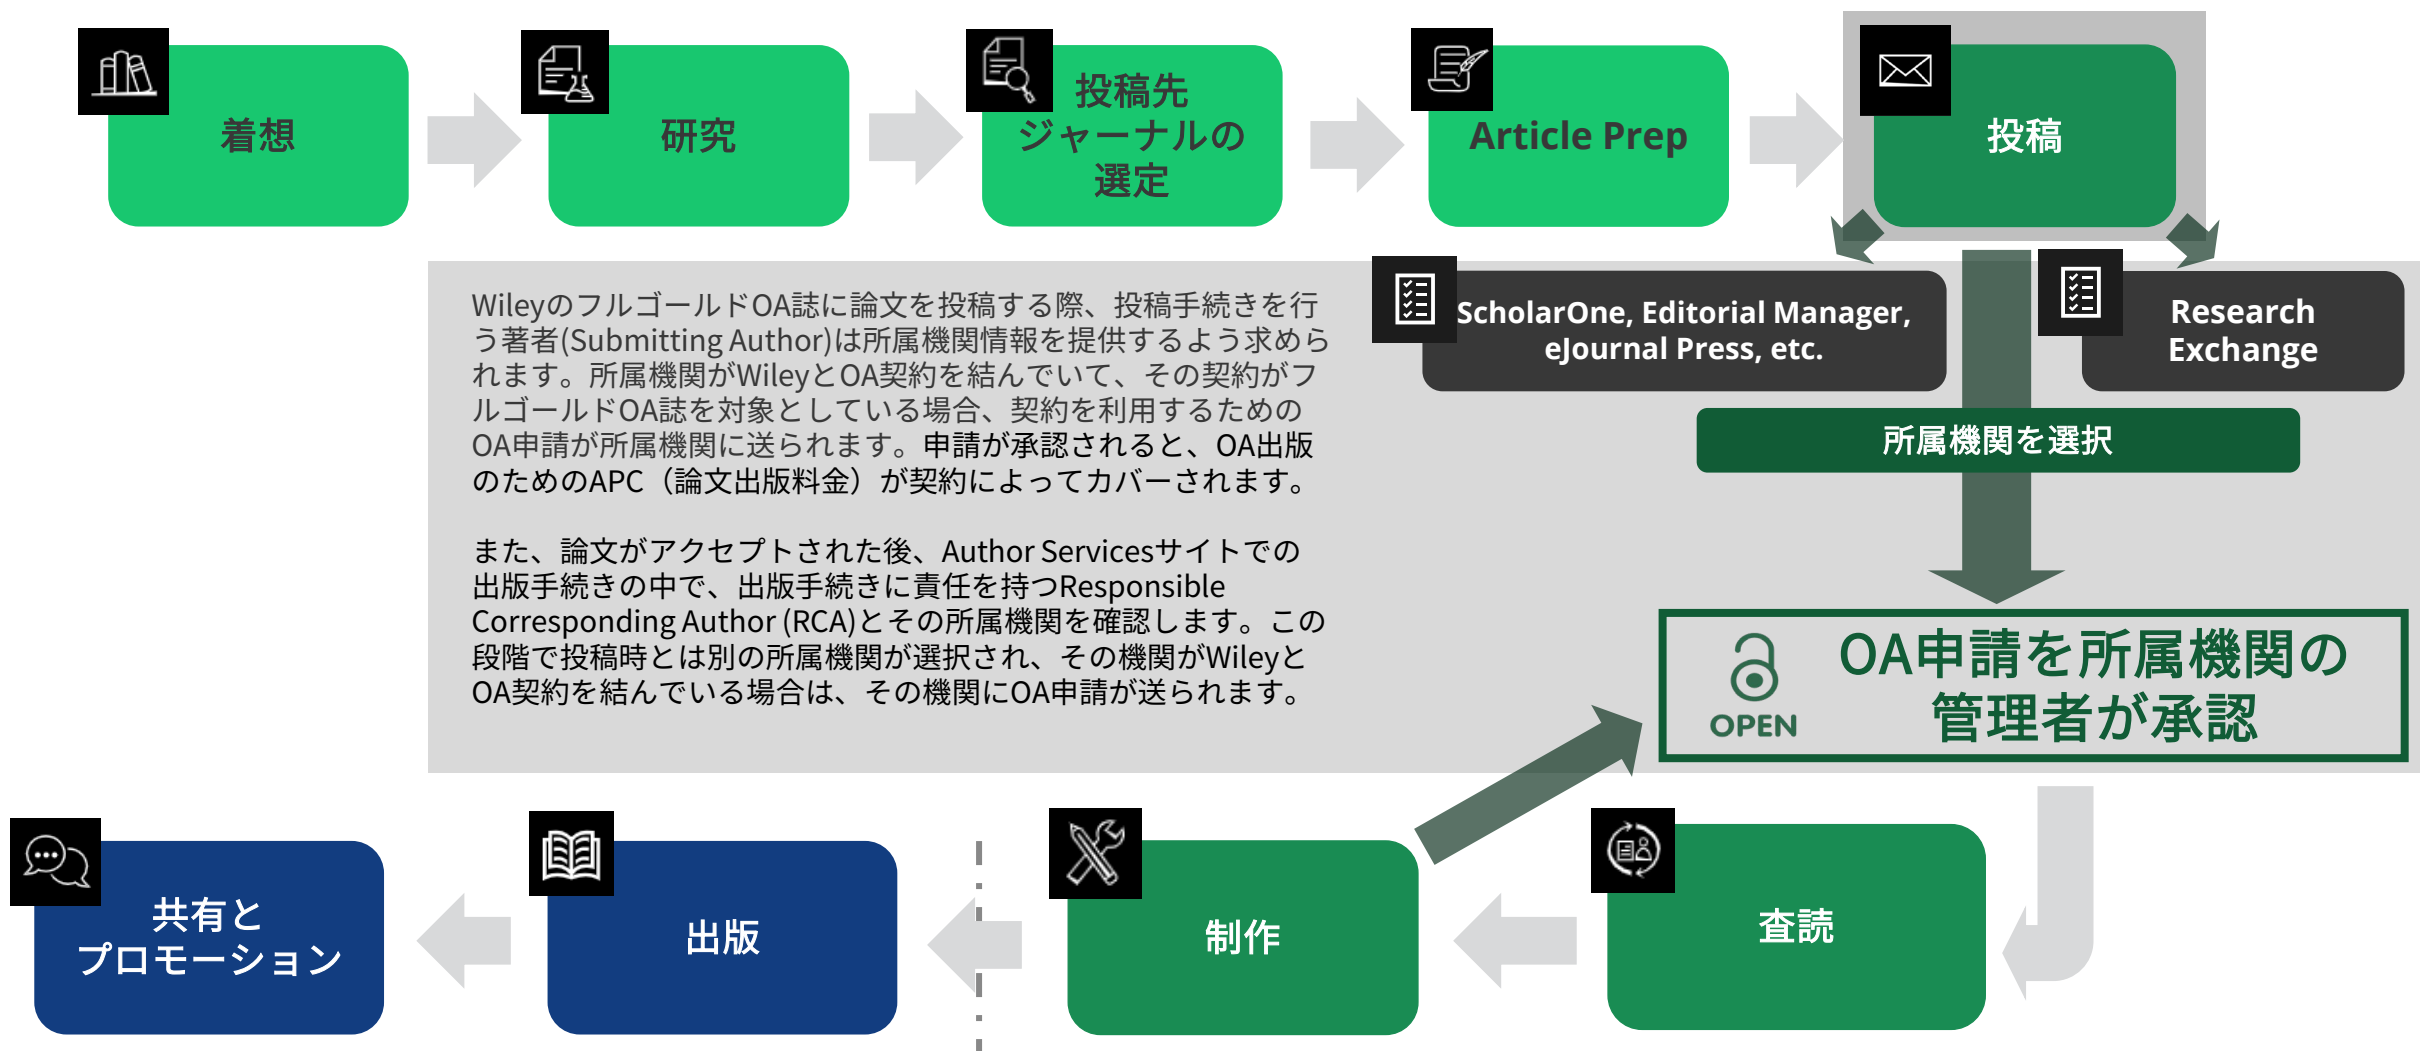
着想

研究

投稿先ジャーナルの選定

Article Prep

投稿

ScholarOne, Editorial Manager, eJournal Press, etc.

Research Exchange

所属機関を選択

WileyのフルゴールドOA誌に論文を投稿する際、投稿手続きを行う著者(Submitting Author)は所属機関情報を提供するよう求められます。所属機関がWileyとOA契約を結んでいて、その契約がフルゴールドOA誌を対象としている場合、契約を利用するためのOA申請が所属機関に送られます。申請が承認されると、OA出版のためのAPC（論文出版料金）が契約によってカバーされます。

また、論文がアクセプトされた後、Author Servicesサイトでの出版手続きの中で、出版手続きに責任を持つResponsible Corresponding Author (RCA)とその所属機関を確認します。この段階で投稿時とは別の所属機関が選択され、その機関がWileyとOA契約を結んでいる場合は、その機関にOA申請が送られます。

OPEN

OA申請を所属機関の管理者が承認

共有とプロモーション

出版

制作

査読